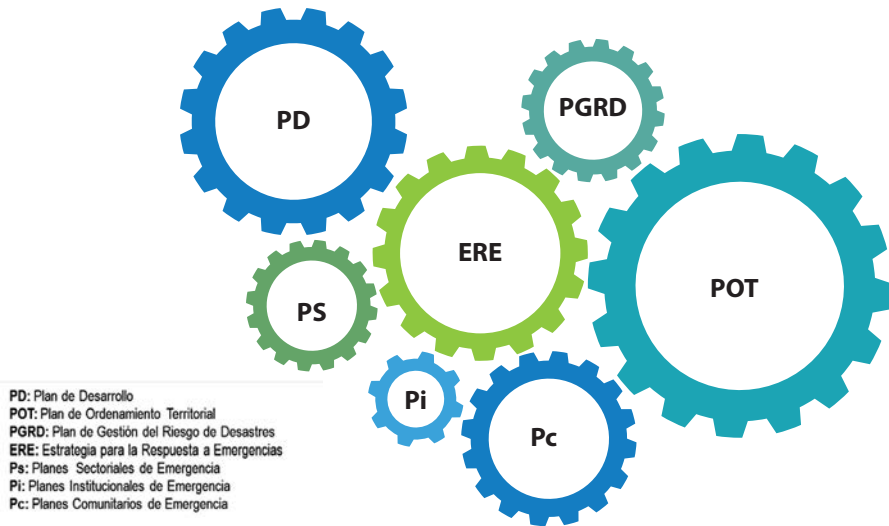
PD

PGRD

ERE

POT

PS

Pi

Pc

PD: Plan de Desarrollo
POT: Plan de Ordenamiento Territorial
PGRD: Plan de Gestión del Riesgo de Desastres
ERE: Estrategia para la Respuesta a Emergencias
Ps: Planes Sectoriales de Emergencia
Pi: Planes Institucionales de Emergencia
Pc: Planes Comunitarios de Emergencia